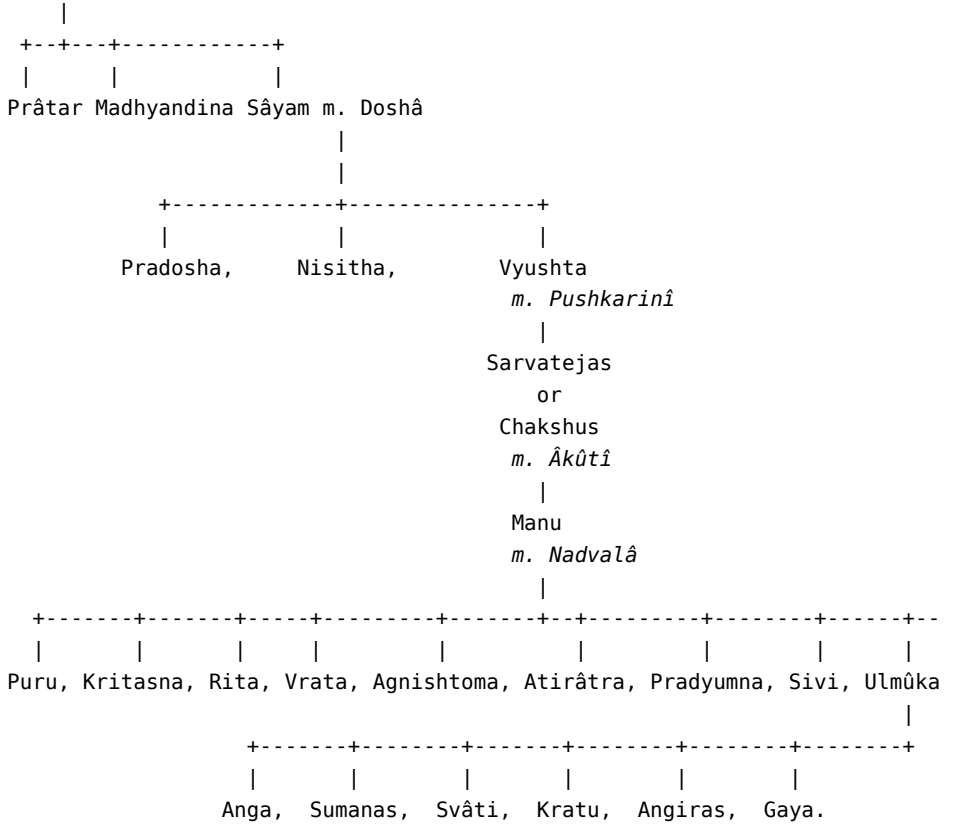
Prâtar Madhyandina Sâyam m. Doshâ

Pradosha, Nisitha, Vyushta m. Pushkarinî

Sarvatejas or Chakshus m. Âkûtî

Manu m. Nadvalâ

Puru, Kritasna, Rita, Vrata, Agnishtoma, Atirâtra, Pradyumna, Sivi, Ulmûka

Anga, Sumanas, Svâti, Kratu, Angiras, Gaya.